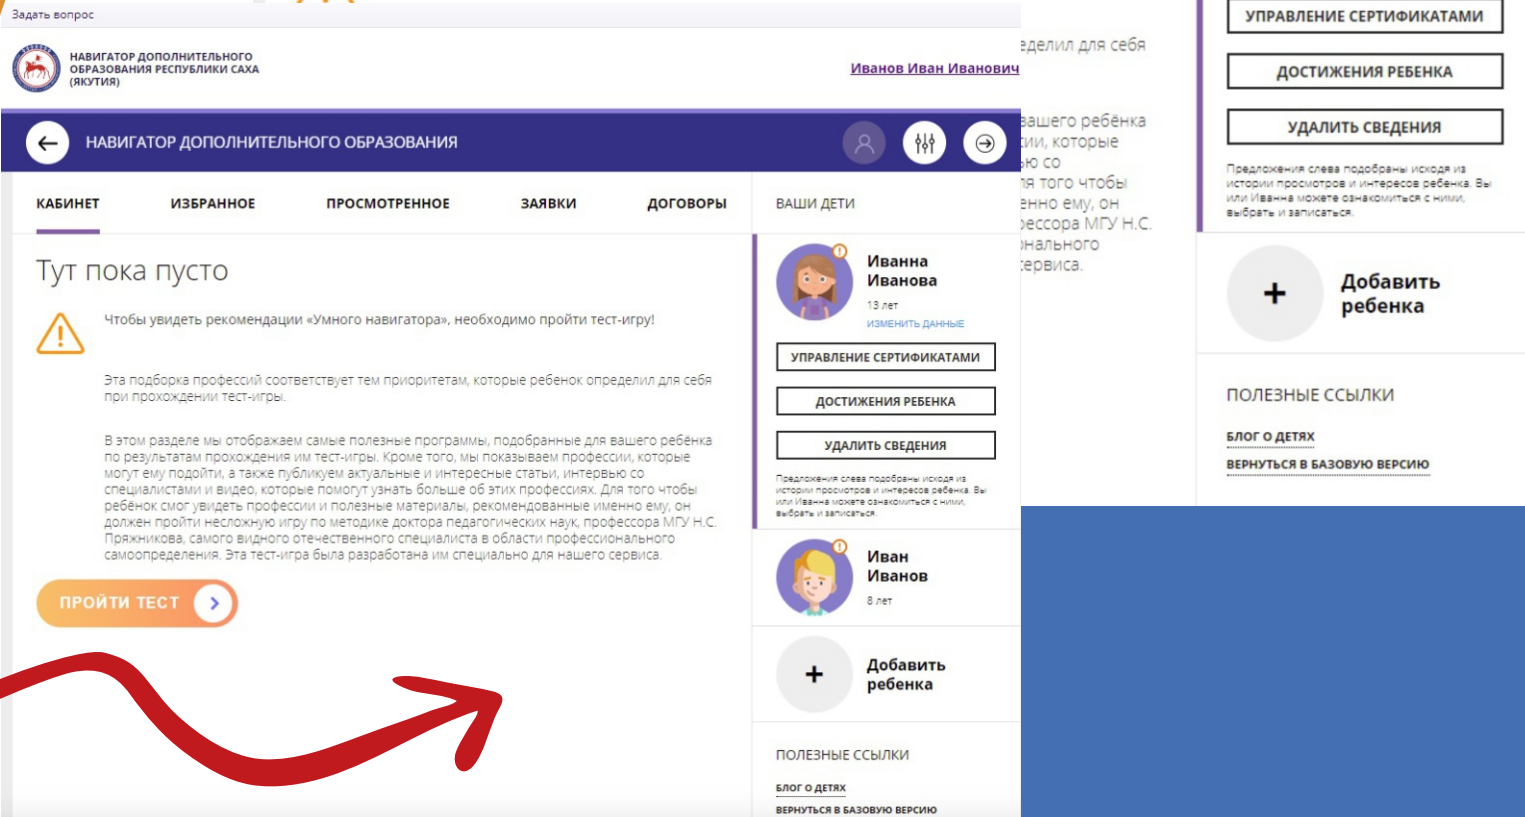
Задать вопрос

НАВИГАТОР ДОПОЛНИТЕЛЬНОГО ОБРАЗОВАНИЯ РЕСПУБЛИКИ САХА (ЯКУТИЯ)

Иванов Иван Иванович

НАВИГАТОР ДОПОЛНИТЕЛЬНОГО ОБРАЗОВАНИЯ

КАБИНЕТ | ИЗБРАННОЕ | ПРОСМОТРЕННОЕ | ЗАЯВКИ | ДОГОВОРЫ

ВАШИ ДЕТИ

Тут пока пусто

Чтобы увидеть рекомендации «Умного навигатора», необходимо пройти тест-игру!

Эта подборка профессий соответствует тем приоритетам, которые ребенок определил для себя при прохождении тест-игры.

В этом разделе мы отображаем самые полезные программы, подобранные для вашего ребёнка по результатам прохождения им тест-игры. Кроме того, мы показываем профессии, которые могут ему подойти, а также публикуем актуальные и интересные статьи, интервью со специалистами и видео, которые помогут узнать больше об этих профессиях. Для того чтобы ребёнок смог увидеть профессии и полезные материалы, рекомендованные именно ему, он должен пройти несложную игру по методике доктора педагогических наук, профессора МГУ Н.С. Пряжникова, самого видного отечественного специалиста в области профессионального самоопределения. Эта тест-игра была разработана им специально для нашего сервиса.

ПРОЙТИ ТЕСТ

Иванна Иванова
13 лет
ИЗМЕНИТЬ ДАННЫЕ

УПРАВЛЕНИЕ СЕРТИФИКАТАМИ
ДОСТИЖЕНИЯ РЕБЕНКА
УДАЛИТЬ СВЕДЕНИЯ

Предложения слева подобраны исходя из истории просмотров и интересов ребенка. Вы или Иванна можете ознакомиться с ними, выбрать и записаться.

Иван Иванов
8 лет

Добавить ребенка

ПОЛЕЗНЫЕ ССЫЛКИ
БЛОГ О ДЕТЯХ
ВЕРНУТЬСЯ В БАЗОВУЮ ВЕРСИЮ

еделил для себя

вашего ребёнка ции, которые ю со ля того чтобы енно ему, он фессора МГУ Н.С. онального сервиса.

УПРАВЛЕНИЕ СЕРТИФИКАТАМИ
ДОСТИЖЕНИЯ РЕБЕНКА
УДАЛИТЬ СВЕДЕНИЯ

Предложения слева подобраны исходя из истории просмотров и интересов ребенка. Вы или Иванна можете ознакомиться с ними, выбрать и записаться.

Добавить ребенка

ПОЛЕЗНЫЕ ССЫЛКИ
БЛОГ О ДЕТЯХ
ВЕРНУТЬСЯ В БАЗОВУЮ ВЕРСИЮ